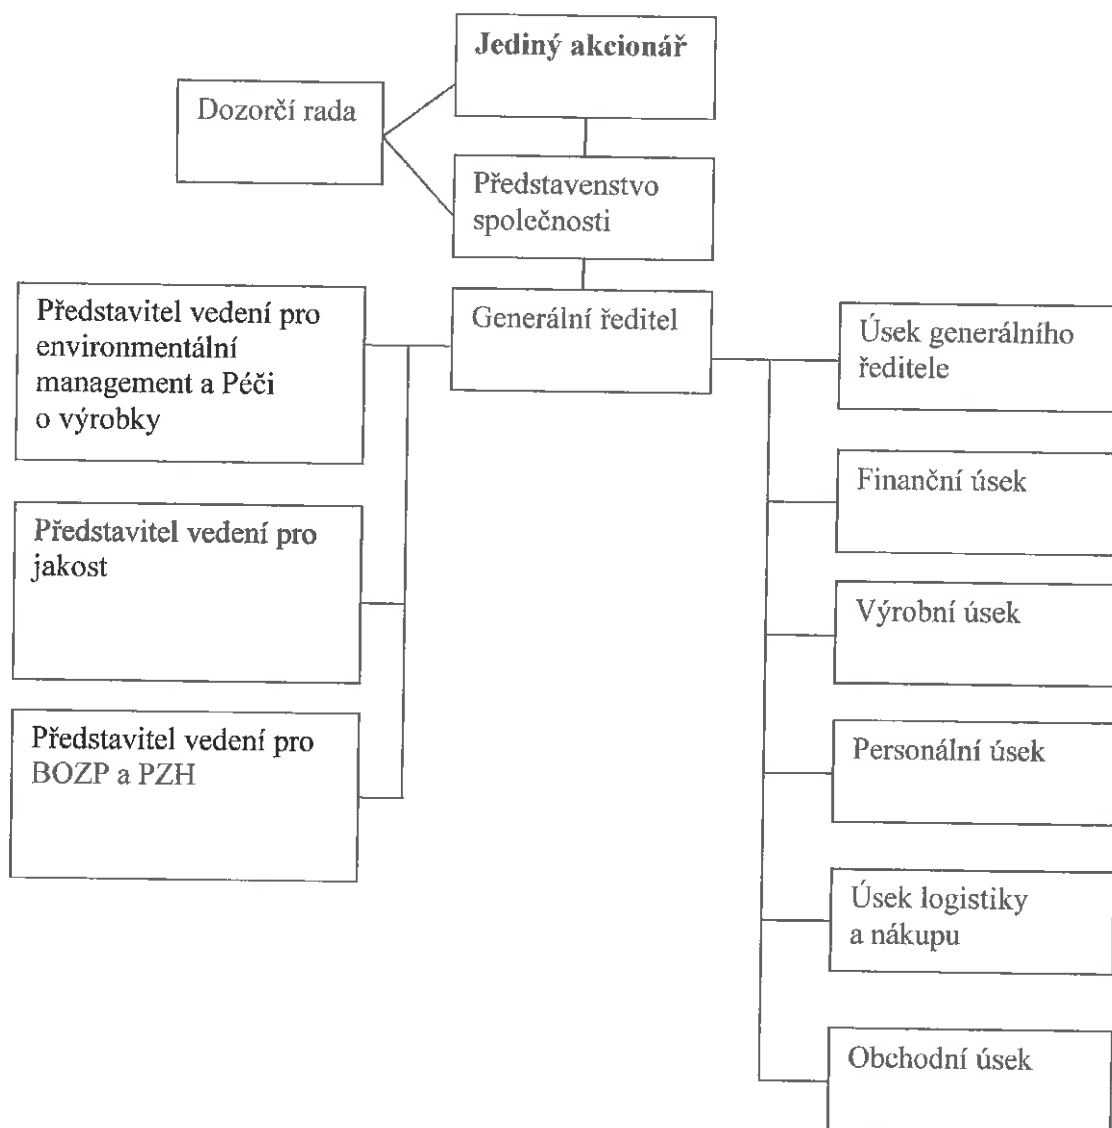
Jediný akcionář

Dozorčí rada

Představenstvo společnosti

Generální ředitel

Představitel vedení pro environmentální management a Péči o výrobky

Představitel vedení pro jakost

Představitel vedení pro BOZP a PZH

Úsek generálního ředitele

Finanční úsek

Výrobní úsek

Personální úsek

Úsek logistiky a nákupu

Obchodní úsek